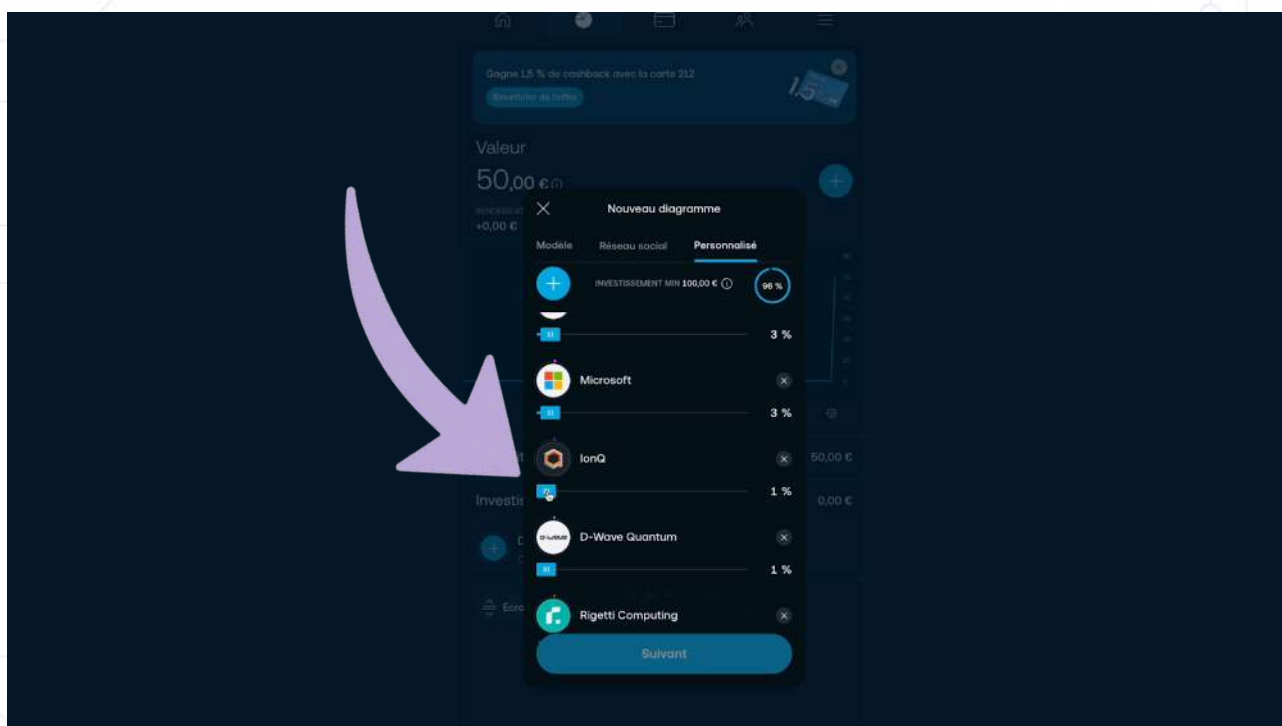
Gagne 1,5 % de cashback avec la carte 212
Bénéficier de l'offre
1,5
Valeur
50,00 €
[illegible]
+0,00 €
50,00 €
Investis
0,00 €
Nouveau diagramme
Modèle
Réseau social
Personnalisé
INVESTISSEMENT MIN 100,00 €
96 %
3 %
Microsoft
3 %
IonQ
1 %
D-Wave Quantum
1 %
Rigetti Computing
Suivant